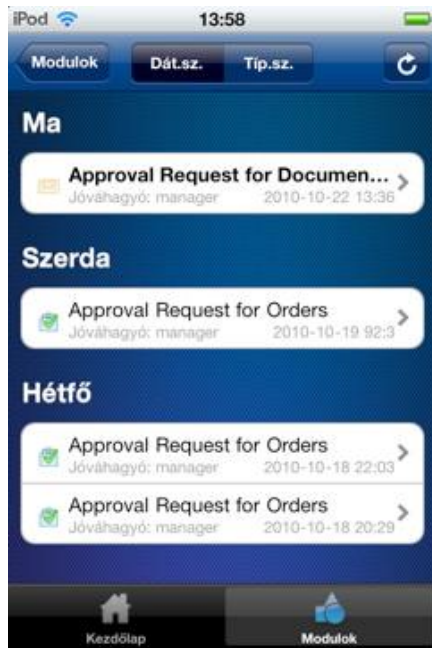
iPod 13:58

Modulok Dát.sz. Típ.sz.

Ma

Approval Request for Documen...
Jóváhagyó: manager 2010-10-22 13:36

Szerda

Approval Request for Orders
Jóváhagyó: manager 2010-10-19 92:3

Hétfő

Approval Request for Orders
Jóváhagyó: manager 2010-10-18 22:03

Approval Request for Orders
Jóváhagyó: manager 2010-10-18 20:29

Kezdőlap Modulok